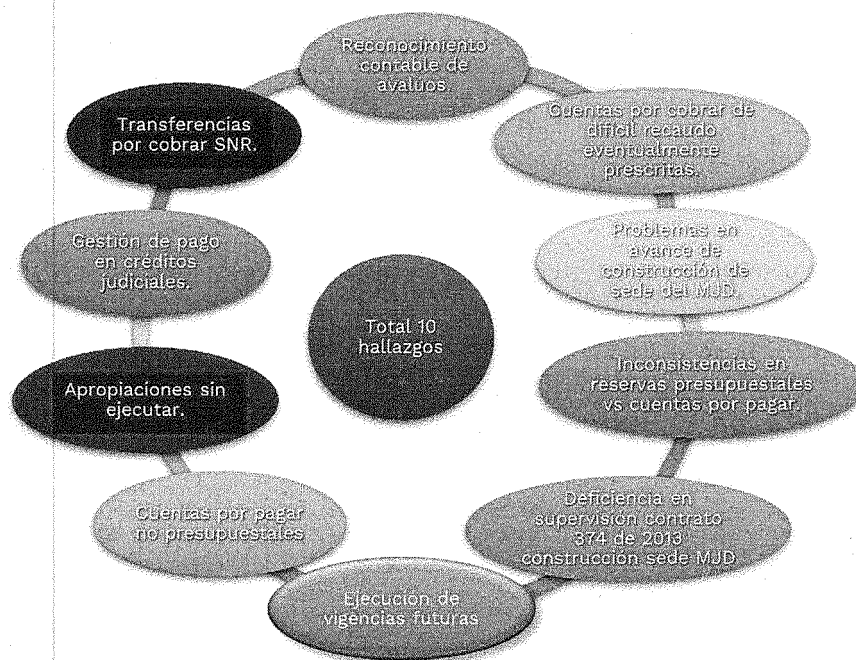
Reconocimiento contable de avaluos.

Cuentas por cobrar de difícil recaudo eventualmente prescritas.

Problemas en avance de construcción de sede del MJD.

Inconsistencias en reservas presupuestales vs cuentas por pagar.

Deficiencia en supervisión contrato 374 de 2013 construcción sede MJD

Ejecución de vigencias futuras

Cuentas por pagar no presupuestales

Apropiaciones sin ejecutar.

Gestión de pago en créditos judiciales.

Transferencias por cobrar SNR.

Total 10 hallazgos